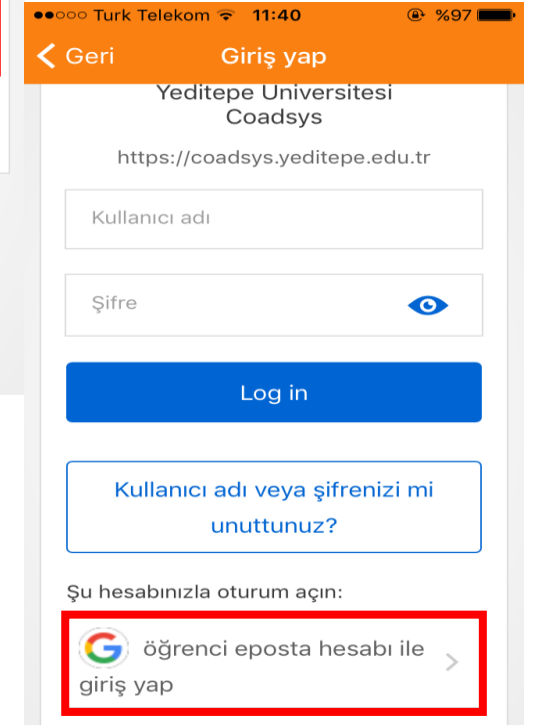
●●○○○ Turk Telekom 11:40 %97

Geri Giriş yap

Yeditepe Universitesi Coadsys

https://coadsys.yeditepe.edu.tr

Kullanıcı adı

Şifre

Log in

Kullanıcı adı veya şifrenizi mi unuttunuz?

Şu hesabınızla oturum açın:

öğrenci eposta hesabı ile giriş yap